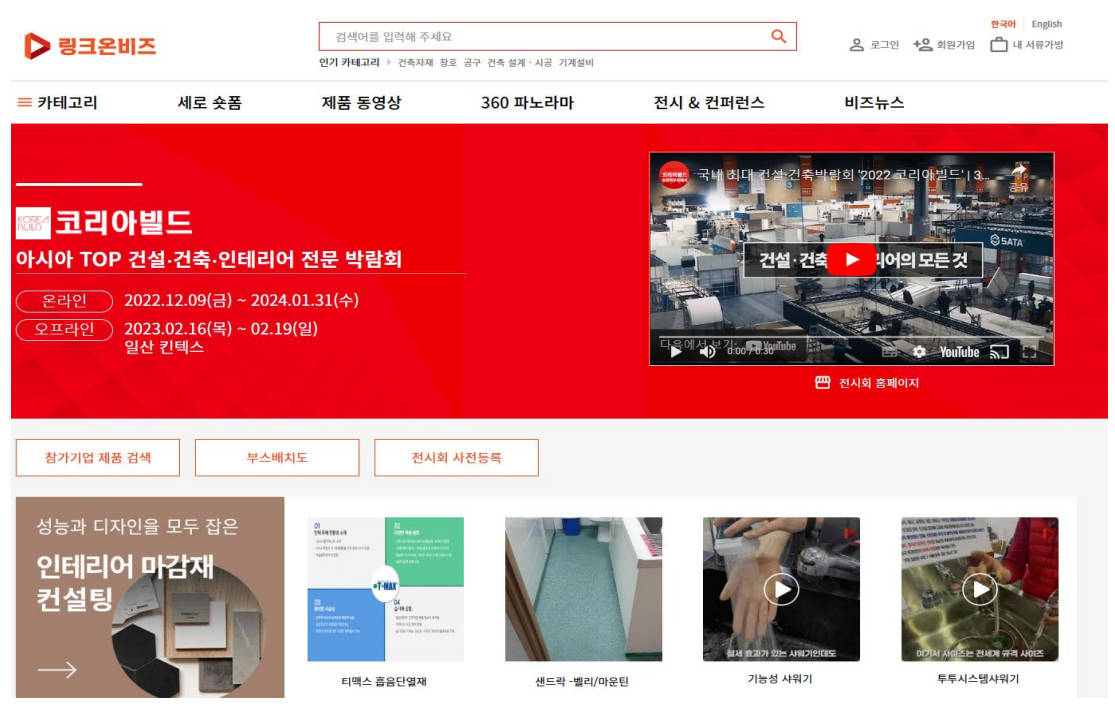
링크온비즈

검색어를 입력해 주세요

인기 카테고리 건축자재 창호 공구 건축 설계 · 시공 기계설비

한국어 English

로그인 회원가입 내 서류가방

카테고리 세로 숏폼 제품 동영상 360 파노라마 전시 & 컨퍼런스 비즈뉴스

KOREA BUILD 코리아빌드

아시아 TOP 건설·건축·인테리어 전문 박람회

온라인 2022.12.09(금) ~ 2024.01.31(수)

오프라인 2023.02.16(목) ~ 02.19(일)
일산 킨텍스

국내 최대 건설·건축박람회 '2022 코리아빌드' | 3...

공유

SATA

건설·건축 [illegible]리어의 모든 것

다음에서 보기: YouTube

0:00 / 0:30

YouTube

전시회 홈페이지

참가기업 제품 검색

부스배치도

전시회 사전등록

성능과 디자인을 모두 잡은

인테리어 마감재 컨설팅

T-MAX

티맥스 흡음단열재

샌드락 -벨리/마운틴

절세 효과가 있는 샤워기인데도

기능성 샤워기

여기서 사이즈는 전세계 규격 사이즈

투투시스템샤워기